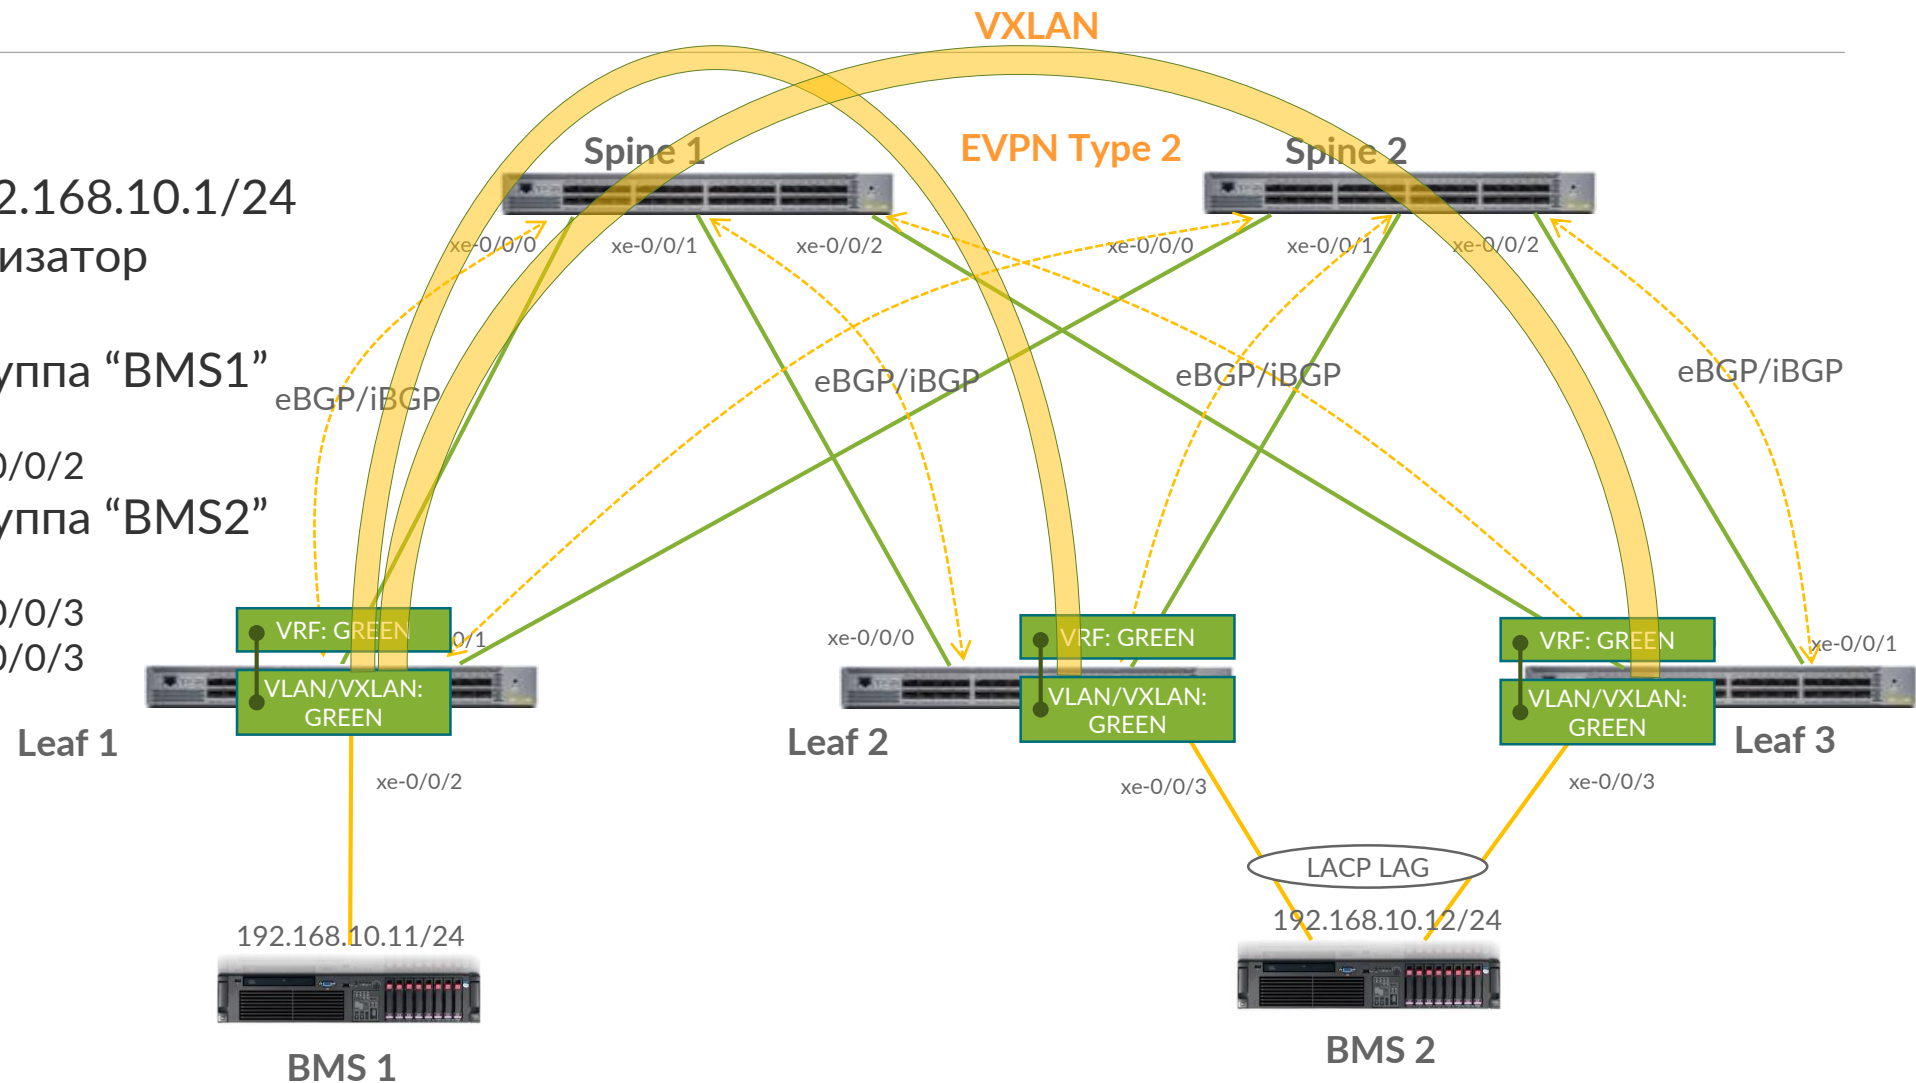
VXLAN

2.168.10.1/24
изатор

уппа “BMS1”

)/0/2
уппа “BMS2”

)/0/3
)/0/3

Spine 1

EVPN Type 2

Spine 2

xe-0/0/0
xe-0/0/1
xe-0/0/2
xe-0/0/0
xe-0/0/1
xe-0/0/2

eBGP/iBGP
eBGP/iBGP
eBGP/iBGP
eBGP/iBGP

VRF: GREEN
VLAN/VXLAN: GREEN
0/1
Leaf 1
xe-0/0/2

xe-0/0/0
Leaf 2

VRF: GREEN
VLAN/VXLAN: GREEN
xe-0/0/3

VRF: GREEN
VLAN/VXLAN: GREEN
xe-0/0/1
Leaf 3
xe-0/0/3

LACP LAG

192.168.10.11/24
BMS 1

192.168.10.12/24
BMS 2